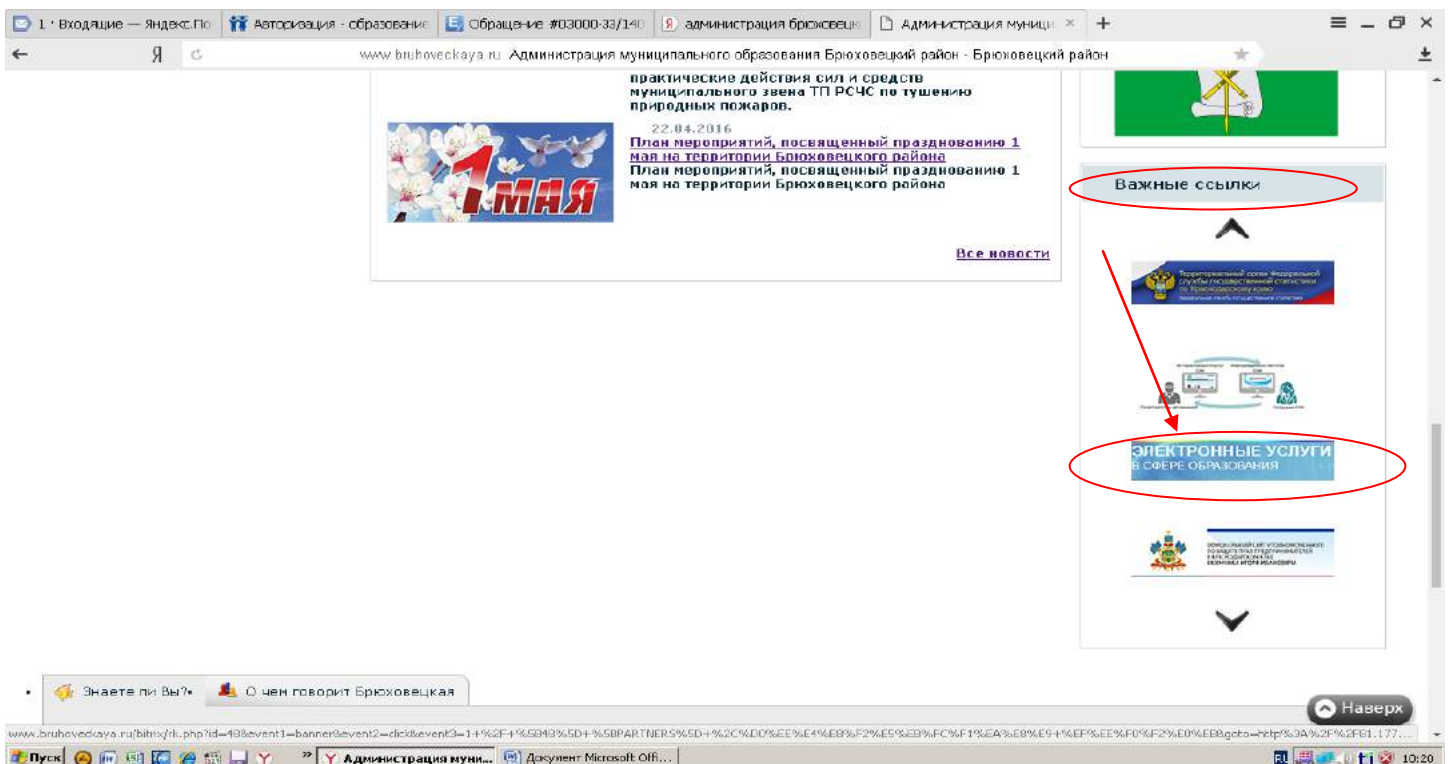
1 · Входящие — Яндекс.По | Авторизация - образование | Обращение #03000-33/140 | администрация брюховецк | Администрация муници ×

Я www.bruhoveckaya.ru Администрация муниципального образования Брюховецкий район - Брюховецкий район

практические действия сил и средств муниципального звена ТП РСЧС по тушению природных пожаров.

1 мая

22.04.2016
План мероприятий, посвященный празднованию 1 мая на территории Брюховецкого района
План мероприятий, посвященный празднованию 1 мая на территории Брюховецкого района

Все новости

Важные ссылки

Территориальный орган Федеральной службы государственной статистики по Краснодарскому краю

ЭЛЕКТРОННЫЕ УСЛУГИ
В СФЕРЕ ОБРАЗОВАНИЯ

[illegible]

Знаете ли Вы?• | О чем говорит Брюховецкая

Наверх

www.bruhoveckaya.ru/bitrix/rk.php?id=49&event1=banner&event2=click&event3=1+%2F+%5B49%5D+%5BPARTNERS%5D+%2C%DD%EE%E4%EB%F2%E5%EB%FC%F1%EA%E8%E9+%EF%EE%F0%F2%E0%EB&goto=http%3A%2F%2F81.177...

Пуск | Администрация муни... | Документ Microsoft Off... | RU | 10:20